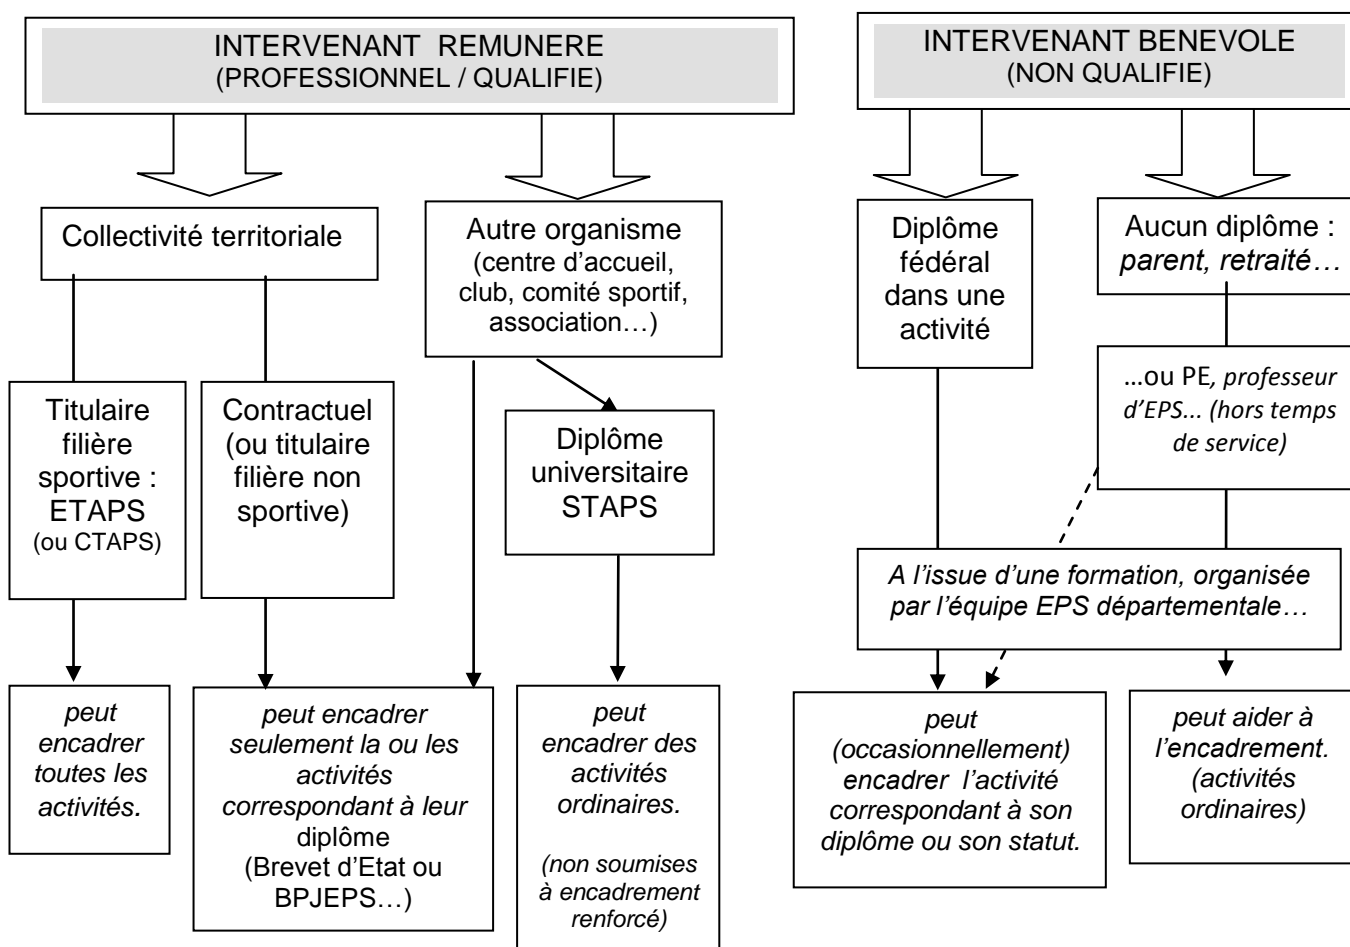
INTERVENANT REMUNERE
(PROFESSIONNEL / QUALIFIE)

Collectivité territoriale

Titulaire filière sportive : ETAPS (ou CTAPS)

peut encadrer toutes les activités.

Contractuel (ou titulaire filière non sportive)

peut encadrer seulement la ou les activités correspondant à leur diplôme (Brevet d'Etat ou BPJEPS…)

Autre organisme (centre d'accueil, club, comité sportif, association…)

Diplôme universitaire STAPS

peut encadrer des activités ordinaires.

(non soumises à encadrement renforcé)

INTERVENANT BENEVOLE
(NON QUALIFIE)

Diplôme fédéral dans une activité

Aucun diplôme : parent, retraité…

…ou PE, professeur d'EPS… (hors temps de service)

A l'issue d'une formation, organisée par l'équipe EPS départementale…

peut (occasionnellement) encadrer l'activité correspondant à son diplôme ou son statut.

peut aider à l'encadrement. (activités ordinaires)